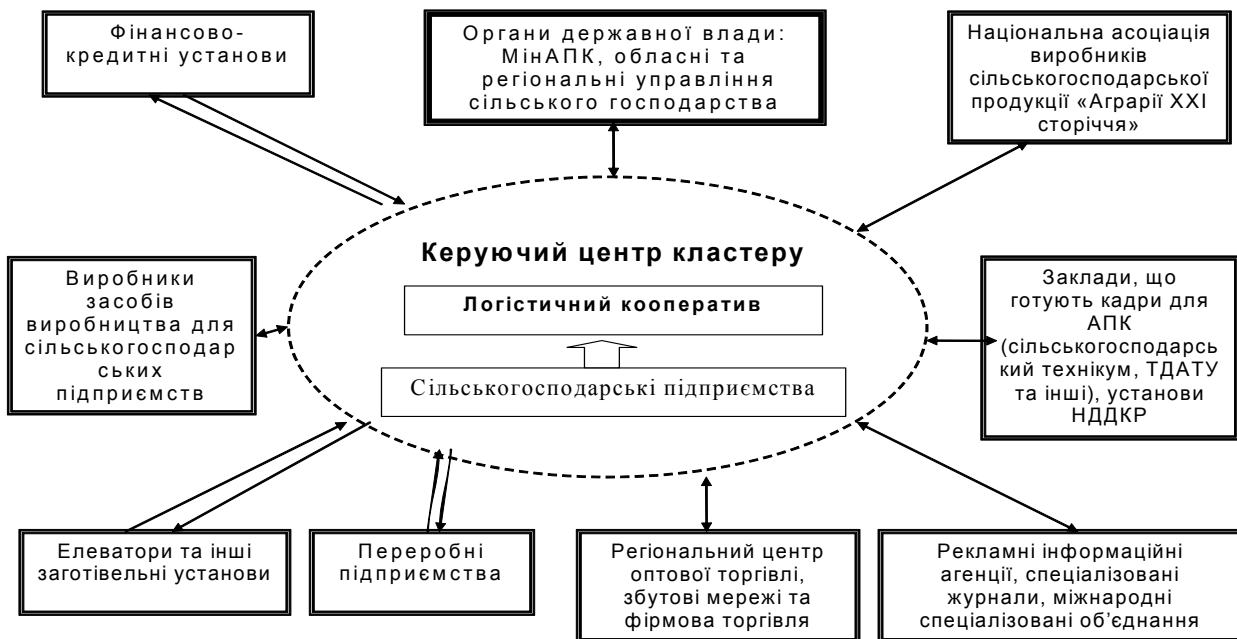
Фінансово-кредитні установи

Органи державної влади: МінАПК, обласні та регіональні управління сільського господарства

Національна асоціація виробників сільськогосподарської продукції «Аграрії XXI сторіччя»

Керуючий центр кластеру

Логістичний кооператив

Сільськогосподарські підприємства

Виробники засобів виробництва для сільськогосподар ських підприємств

Заклади, що готують кадри для АПК (сільськогосподарсь кий технікум, ТДАТУ та інші), установи НДДКР

Елеватори та інші заготівельні установи

Переробні підприємства

Регіональний центр оптової торгівлі, збутові мережі та фірмова торгівля

Рекламні інформаційні агенції, спеціалізовані журнали, міжнародні спеціалізовані об'єднання